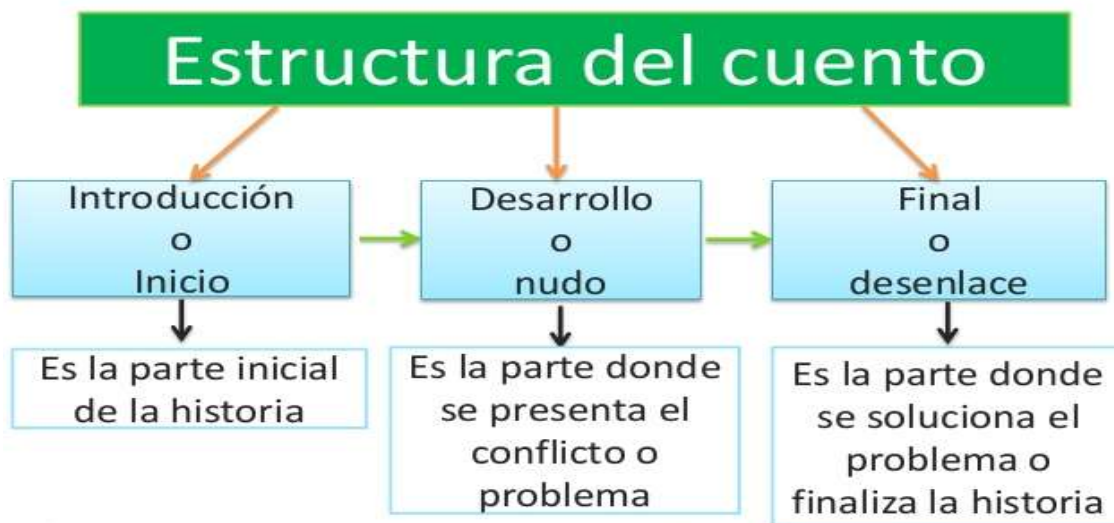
Estructura del cuento

Introducción
o
Inicio

Es la parte inicial de la historia

Desarrollo
o
nudo

Es la parte donde se presenta el conflicto o problema

Final
o
desenlace

Es la parte donde se soluciona el problema o finaliza la historia